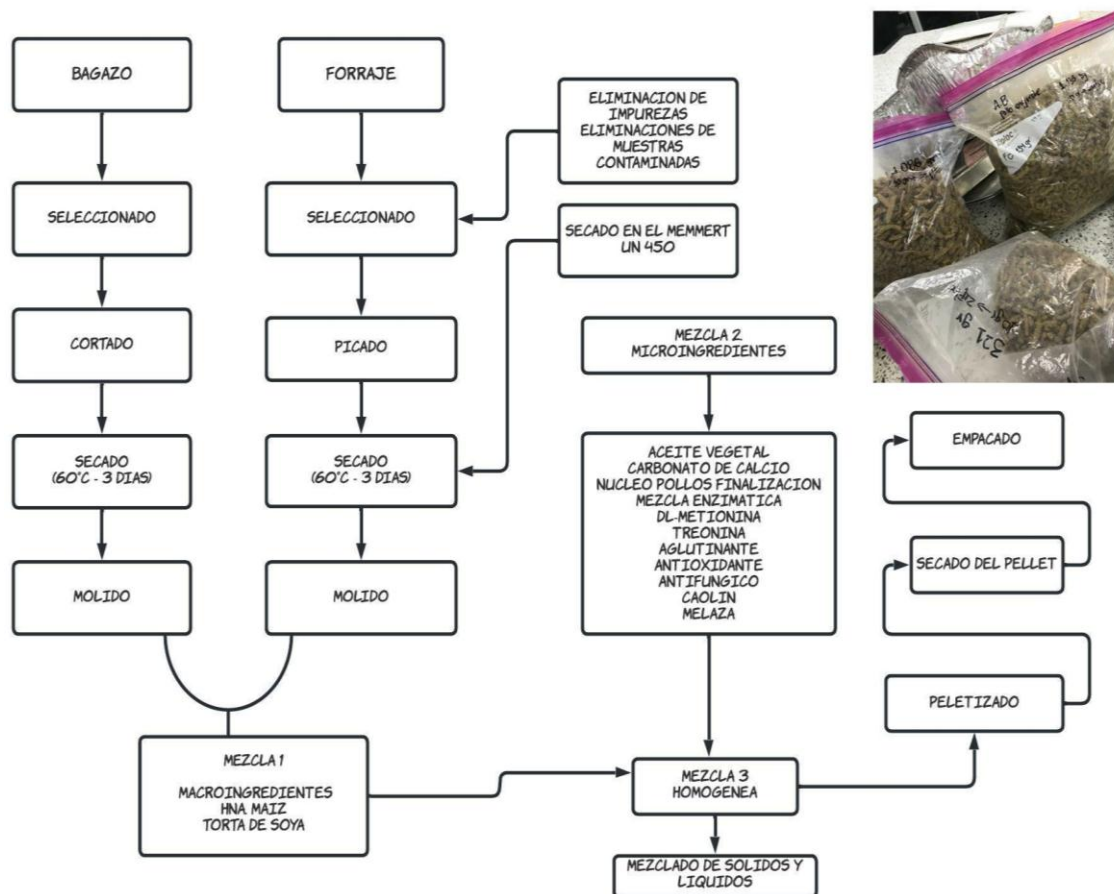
BAGAZO

SELECCIONADO

CORTADO

SECADO
(60°C - 3 DIAS)

MOLIDO

FORRAJE

SELECCIONADO

PICADO

SECADO
(60°C - 3 DIAS)

MOLIDO

ELIMINACION DE IMPUREZAS
ELIMINACIONES DE MUESTRAS CONTAMINADAS

SECADO EN EL MEMMERT UN 450

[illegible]

MEZCLA 2
MICROINGREDIENTES

ACEITE VEGETAL
CARBONATO DE CALCIO
NUCLEO POLLOS FINALIZACION
MEZCLA ENZIMATICA
DL-METIONINA
TREONINA
AGLUTINANTE
ANTIOXIDANTE
ANTIFUNGICO
CAOLIN
MELAZA

EMPACADO

SECADO DEL PELLET

PELETIZADO

MEZCLA 1

MACROINGREDIENTES
HNA MAIZ
TORTA DE SOYA

MEZCLA 3
HOMOGENEA

MEZCLADO DE SOLIDOS Y LIQUIDOS